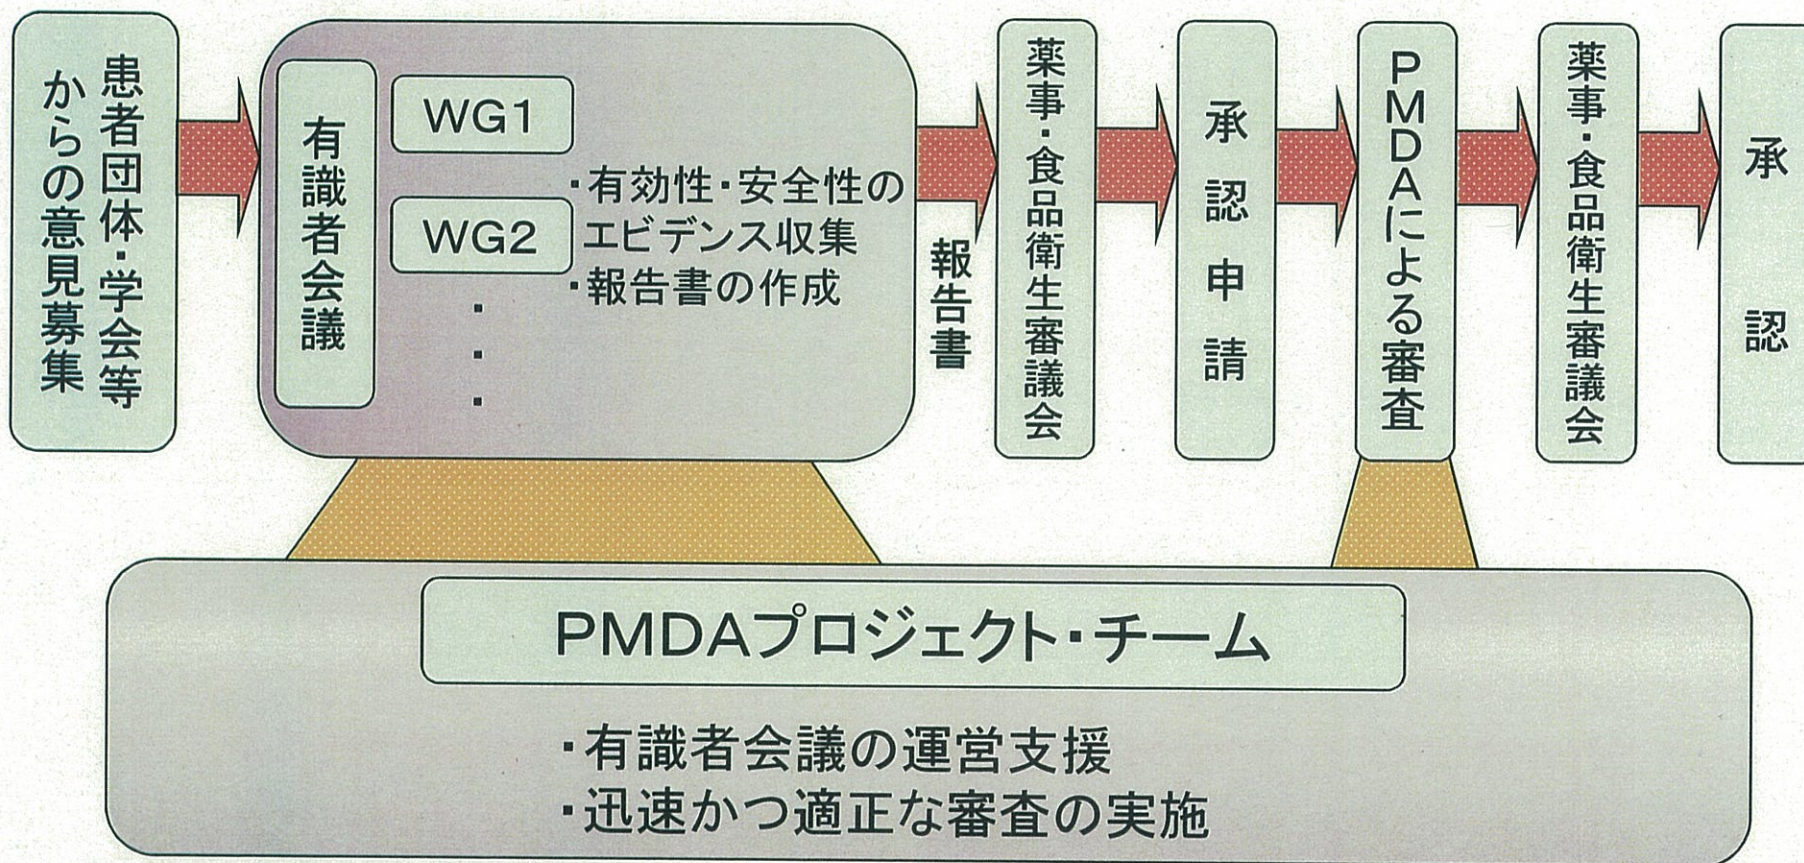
患者団体・学会等からの意見募集

有識者会議

WG1

WG2

・
・
・

・有効性・安全性のエビデンス収集
・報告書の作成

報告書

薬事・食品衛生審議会

承認申請

PMDAによる審査

薬事・食品衛生審議会

承認

PMDAプロジェクト・チーム

・有識者会議の運営支援
・迅速かつ適正な審査の実施